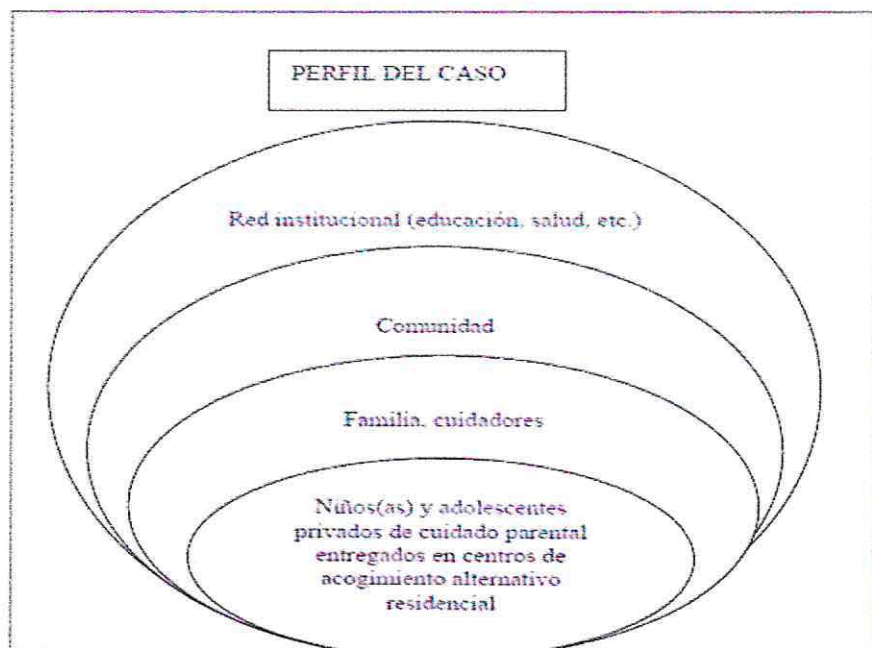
PERFIL DEL CASO

Red institucional (educación, salud, etc.)

Comunidad

Familia, cuidadores

Niños(as) y adolescentes privados de cuidado parental entregados en centros de acogimiento alternativo residencial